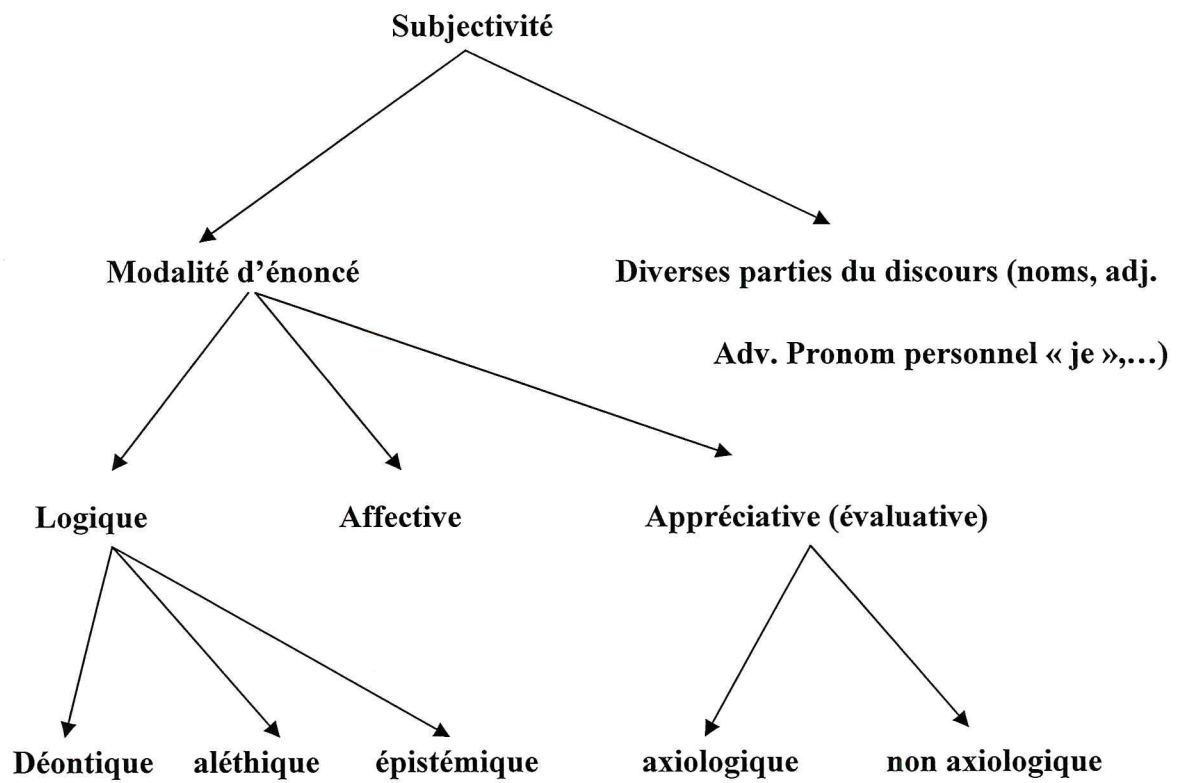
Subjectivité

Modalité d'énoncé

Diverses parties du discours (noms, adj. Adv. Pronom personnel « je »,...)

Logique

Affective

Appréciative (évaluative)

Déontique

aléthique

épistémique

axiologique

non axiologique